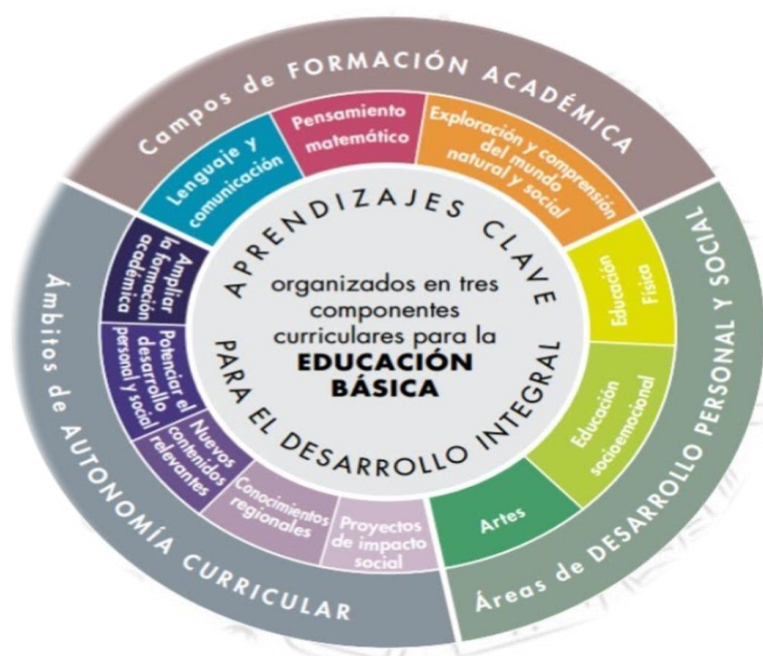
Campos de FORMACIÓN ACADÉMICA

Lenguaje y comunicación

Pensamiento matemático

Exploración y comprensión del mundo natural y social

APRENDIZAJES CLAVE

organizados en tres componentes curriculares para la

EDUCACIÓN BÁSICA

PARA EL DESARROLLO INTEGRAL

Educación Física

Educación socioemocional

Artes

Áreas de DESARROLLO PERSONAL Y SOCIAL

Ampliar la formación académica

Potenciar el desarrollo personal y social

Nuevos contenidos relevantes

Conocimientos regionales

Proyectos de impacto social

Ámbitos de AUTONOMÍA CURRICULAR